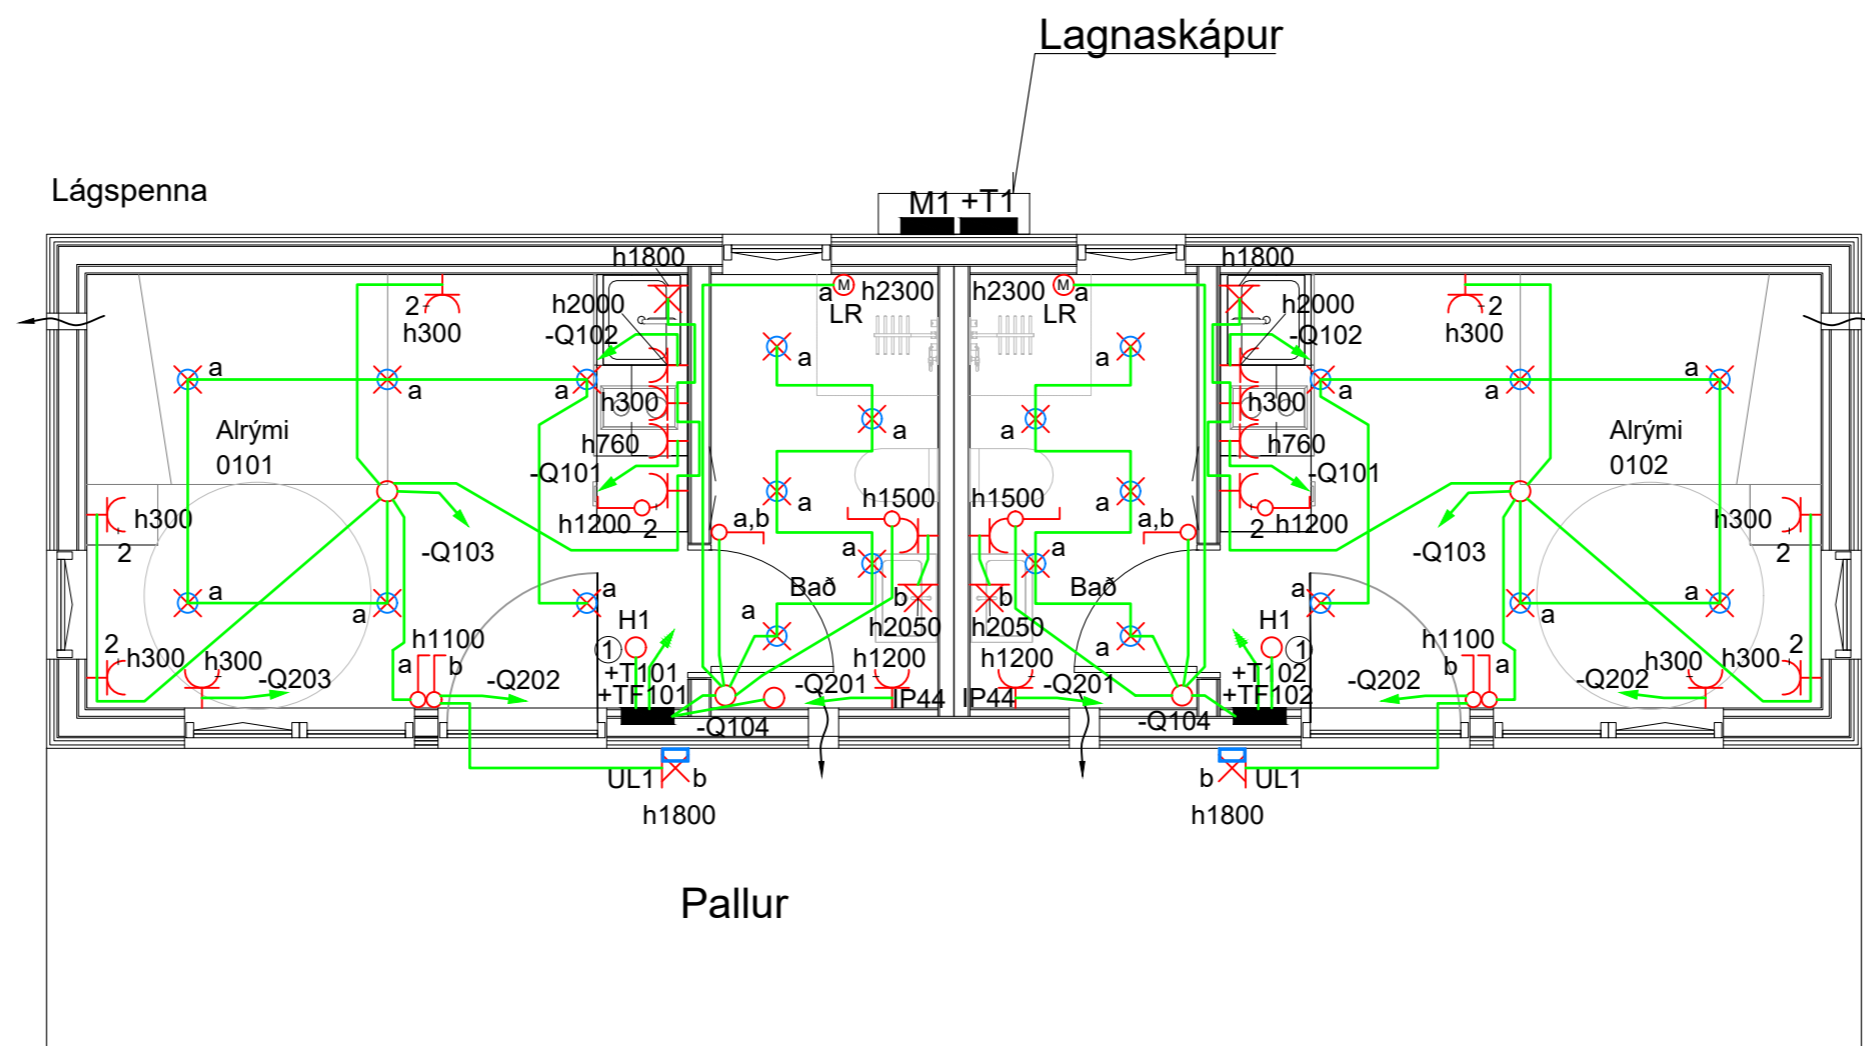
Lagnaskápur

Lágspenna

M1 +T1

h1800
h2000
-Q102
2
h300
a
a
a
Alrými
0101
h300
h760
-Q101
h1200 2
h300
2
-Q103
a
a
a
2
h300
h300
-Q203
h1100
a b
-Q202
a
H1
1
+T101
+TF101
-Q104
UL1 b
h1800

a M h2300
LR
a
a
a
h1500
a,b
a
Bað
b
h2050
a
h1200
-Q201
IP44

h2300 M a
LR
a
a
a
h1500
a,b
a
Bað
b
h2050
a
h1200
-Q201
IP44

h1800
h2000
-Q102
2
h300
a
a
a
Alrými
0102
h300
h760
-Q101
2 h1200
h300
2
-Q103
a
a
a
h300
h300
2
-Q202
h1100
b a
-Q202
a
H1
1
+T102
+TF102
-Q104
b UL1
h1800

Pallur